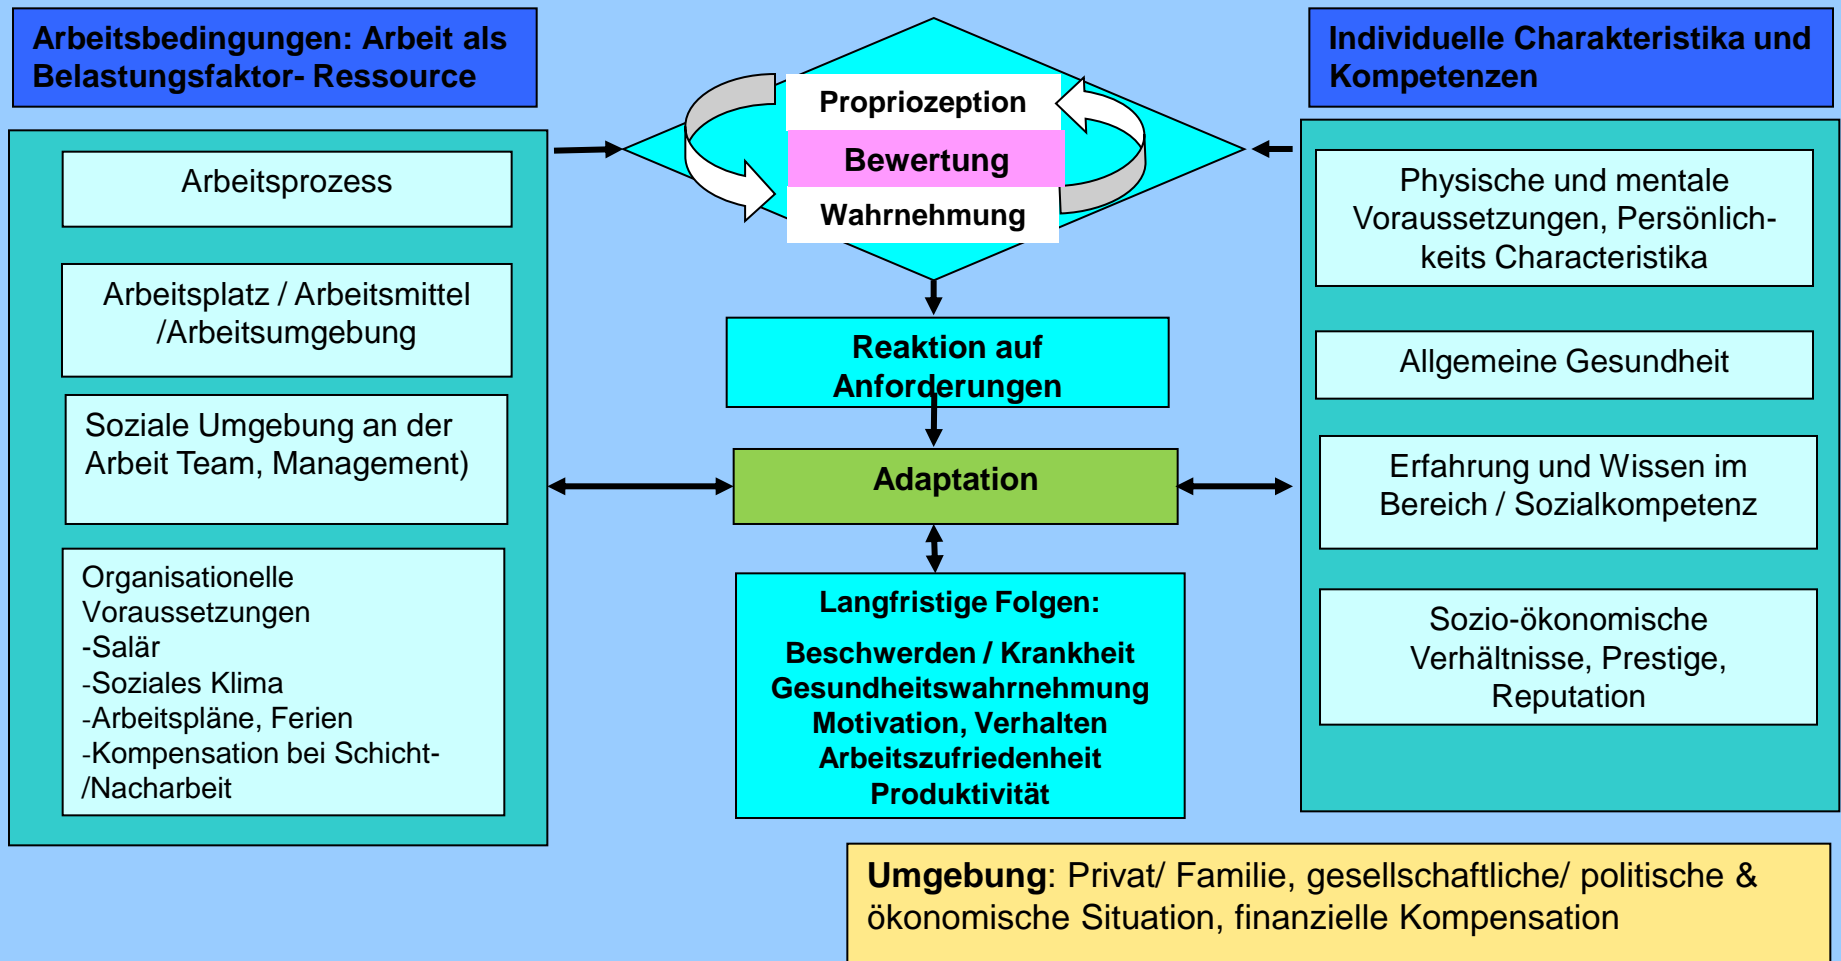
Arbeitsbedingungen: Arbeit als Belastungsfaktor- Ressource

Arbeitsprozess

Arbeitsplatz / Arbeitsmittel /Arbeitsumgebung

Soziale Umgebung an der Arbeit Team, Management)

Organisationelle Voraussetzungen
-Salär
-Soziales Klima
-Arbeitspläne, Ferien
-Kompensation bei Schicht- /Nacharbeit

Propriozeption
Bewertung
Wahrnehmung

Reaktion auf Anforderungen

Adaptation

Langfristige Folgen:
Beschwerden / Krankheit
Gesundheitswahrnehmung
Motivation, Verhalten
Arbeitszufriedenheit
Produktivität

Individuelle Charakteristika und Kompetenzen

Physische und mentale Voraussetzungen, Persönlichkeits Characteristika

Allgemeine Gesundheit

Erfahrung und Wissen im Bereich / Sozialkompetenz

Sozio-ökonomische Verhältnisse, Prestige, Reputation

Umgebung: Privat/ Familie, gesellschaftliche/ politische & ökonomische Situation, finanzielle Kompensation